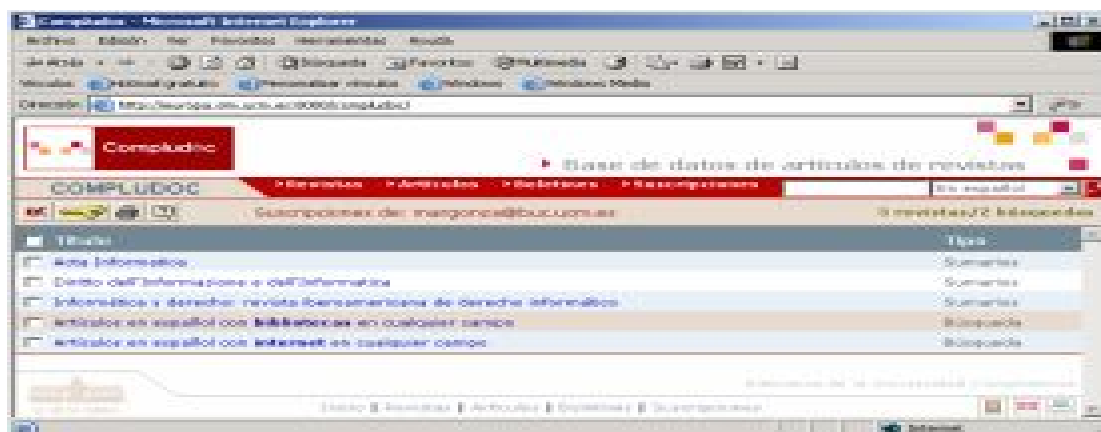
Compludoc - Microsoft Internet Explorer

Archivo Edición Ver Favoritos Herramientas Ayuda

Atrás Búsqueda Favoritos Multimedia

Vínculos Hotmail gratuito Personalizar vínculos Windows Windows Media

Dirección http://europa.sim.ucm.es:8080/compludoc/

Ir

Compludoc

▸ Base de datos de artículos de revistas

COMPLUDOC ▸Revistas ▸Artículos ▸Boletines ▸Suscripciones

En español

Suscripciones de: margonca@buc.ucm.es

3 revistas/2 búsquedas

| Título | Tipo |
|---|---|
| Acta Informatica | Sumarios |
| Diritto dell'informazione e dell'informatica | Sumarios |
| Informática y derecho: revista iberoamericana de derecho informático | Sumarios |
| Artículos en español con **bibliotecas** en cualquier campo | Búsqueda |
| Artículos en español con **internet** en cualquier campo | Búsqueda |

Biblioteca de la Universidad Complutense

Inicio | Revistas | Artículos | Boletines | Suscripciones

Internet